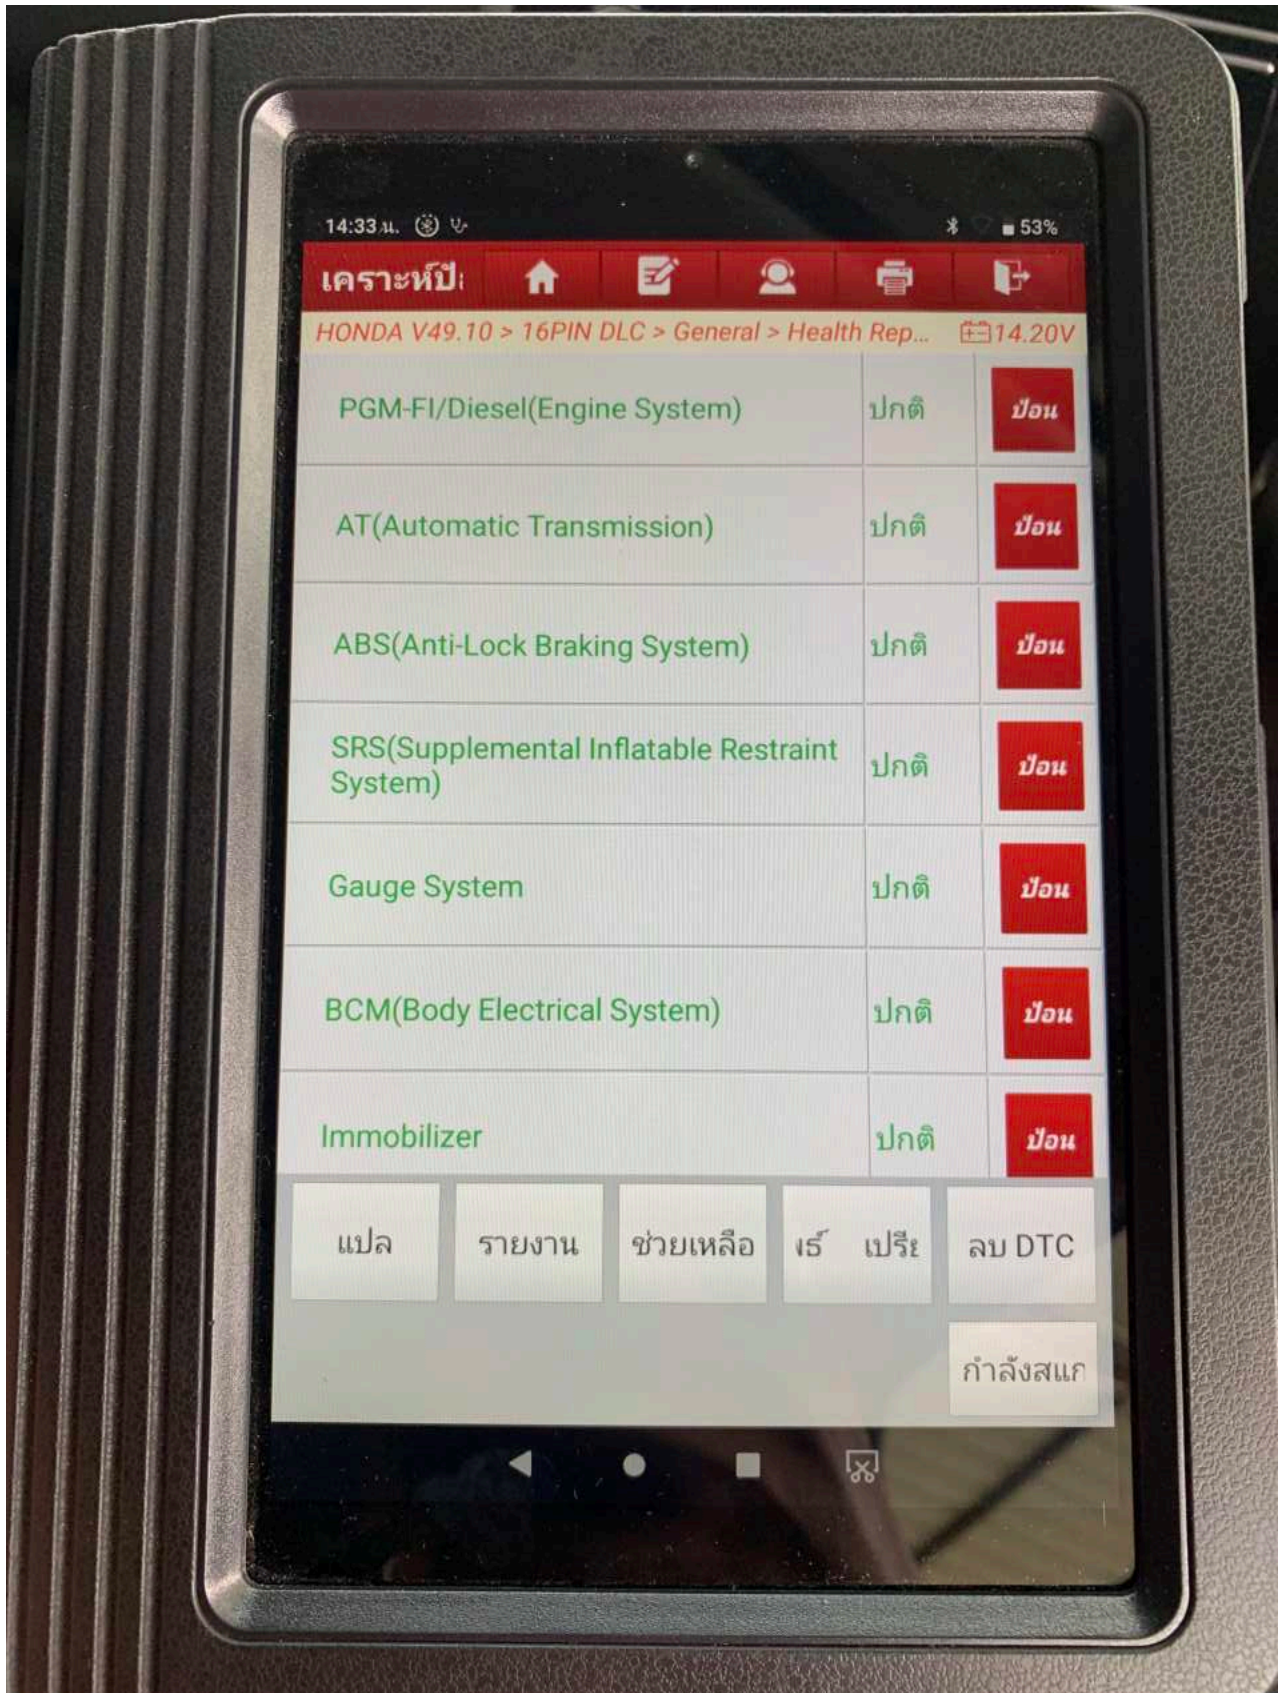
14:33 น.

53%

เคราะห์ปั

HONDA V49.10 > 16PIN DLC > General > Health Rep...

14.20V

| | | |
|---|---|---|
| PGM-FI/Diesel(Engine System) | ปกติ | ป้อน |
| AT(Automatic Transmission) | ปกติ | ป้อน |
| ABS(Anti-Lock Braking System) | ปกติ | ป้อน |
| SRS(Supplemental Inflatable Restraint System) | ปกติ | ป้อน |
| Gauge System | ปกติ | ป้อน |
| BCM(Body Electrical System) | ปกติ | ป้อน |
| Immobilizer | ปกติ | ป้อน |

แปล

รายงาน

ช่วยเหลือ

เร์ เปรี๊

ลบ DTC

กำลังสแก